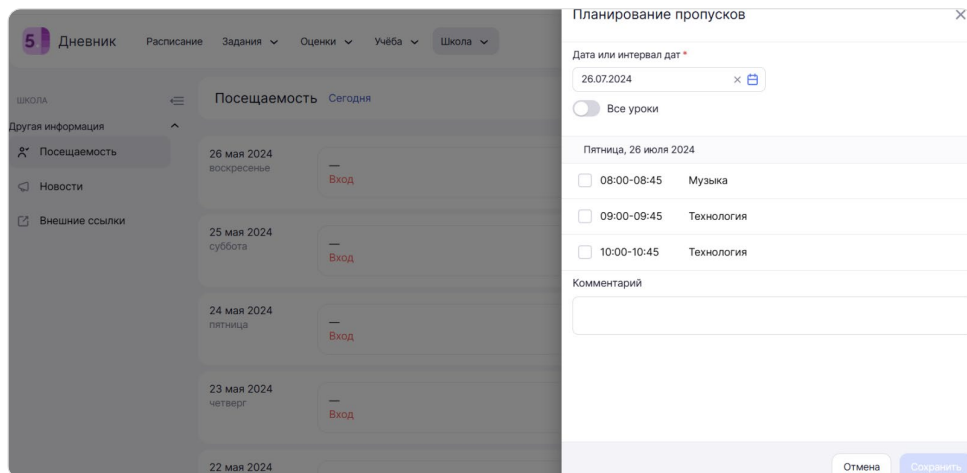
5 Дневник Расписание Задания Оценки Учёба Школа

ШКОЛА

Другая информация

Посещаемость

Новости

Внешние ссылки

Посещаемость Сегодня

26 мая 2024
воскресенье
—
Вход

25 мая 2024
суббота
—
Вход

24 мая 2024
пятница
—
Вход

23 мая 2024
четверг
—
Вход

22 мая 2024

Планирование пропусков

Дата или интервал дат *

26.07.2024

Все уроки

Пятница, 26 июля 2024

08:00-08:45 Музыка

09:00-09:45 Технология

10:00-10:45 Технология

Комментарий

Отмена Сохранить